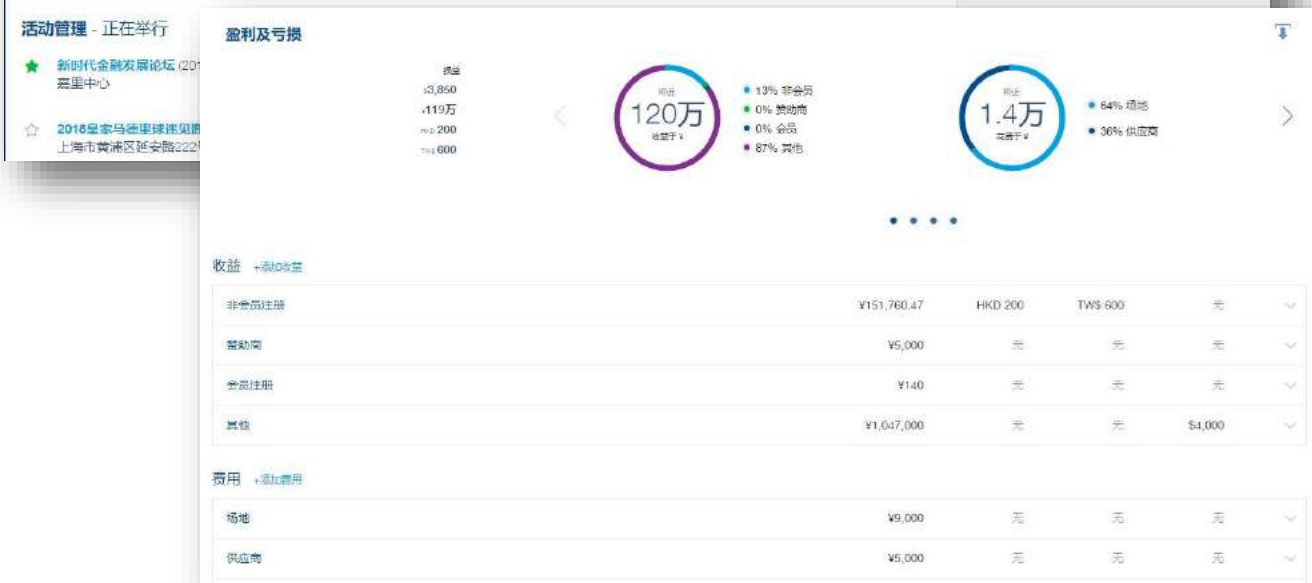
活动管理 - 正在举行

新时代金融发展论坛 (201
嘉里中心

2018皇家马德里球迷见面
上海市黄浦区延安路222

盈利及亏损

损益
3,850
119万
HKD 200
TWS 600

总计
120万
收益于 ¥

13% 非会员
0% 赞助商
0% 会员
87% 其他

总计
1.4万
花费于 ¥

64% 场地
36% 供应商

收益 +添加收益

| | | | | |
|---|---|---|---|---|
| 非会员注册 | ¥151,760.47 | HKD 200 | TWS 600 | 无 |
| 赞助商 | ¥5,000 | 无 | 无 | 无 |
| 会员注册 | ¥140 | 无 | 无 | 无 |
| 其他 | ¥1,047,000 | 无 | 无 | $4,000 |

费用 +添加费用

| | | | | |
|---|---|---|---|---|
| 场地 | ¥9,000 | 无 | 无 | 无 |
| 供应商 | ¥5,000 | 无 | 无 | 无 |